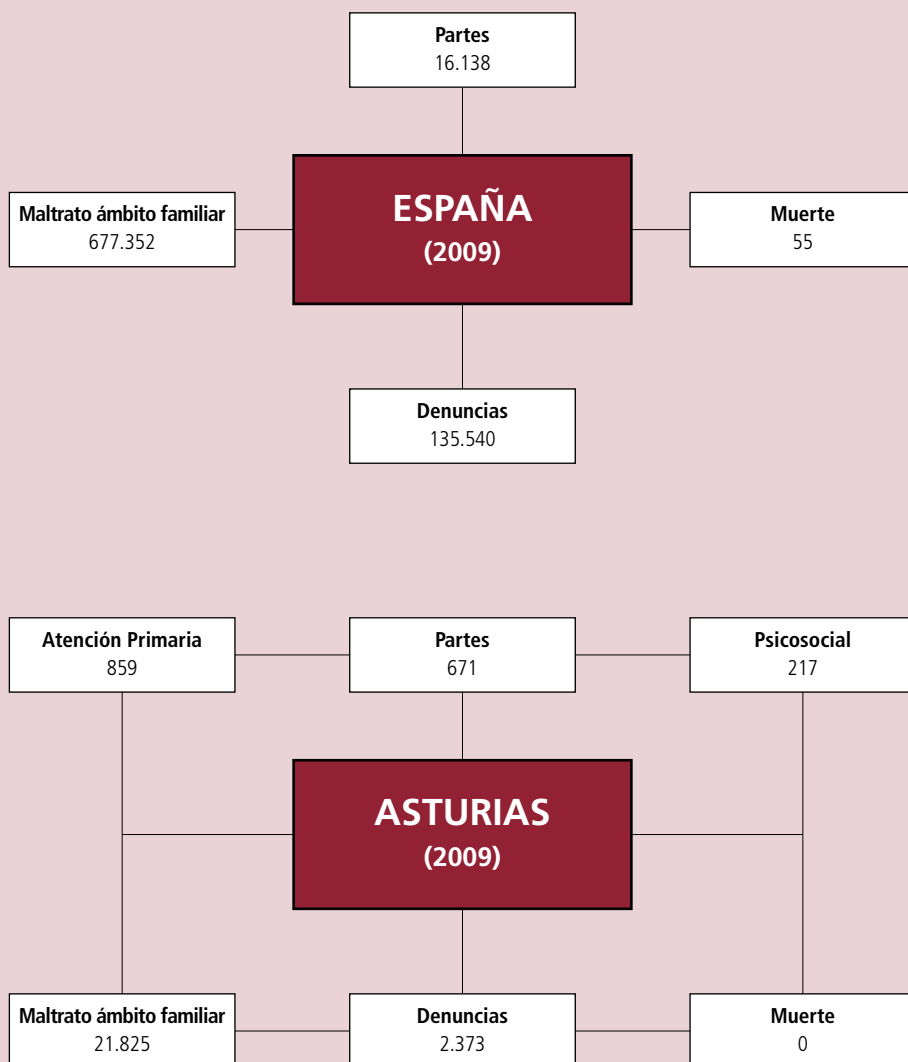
Partes
16.138

Maltrato ámbito familiar
677.352

ESPAÑA
(2009)

Muerte
55

Denuncias
135.540

Atención Primaria
859

Partes
671

Psicosocial
217

ASTURIAS
(2009)

Maltrato ámbito familiar
21.825

Denuncias
2.373

Muerte
0